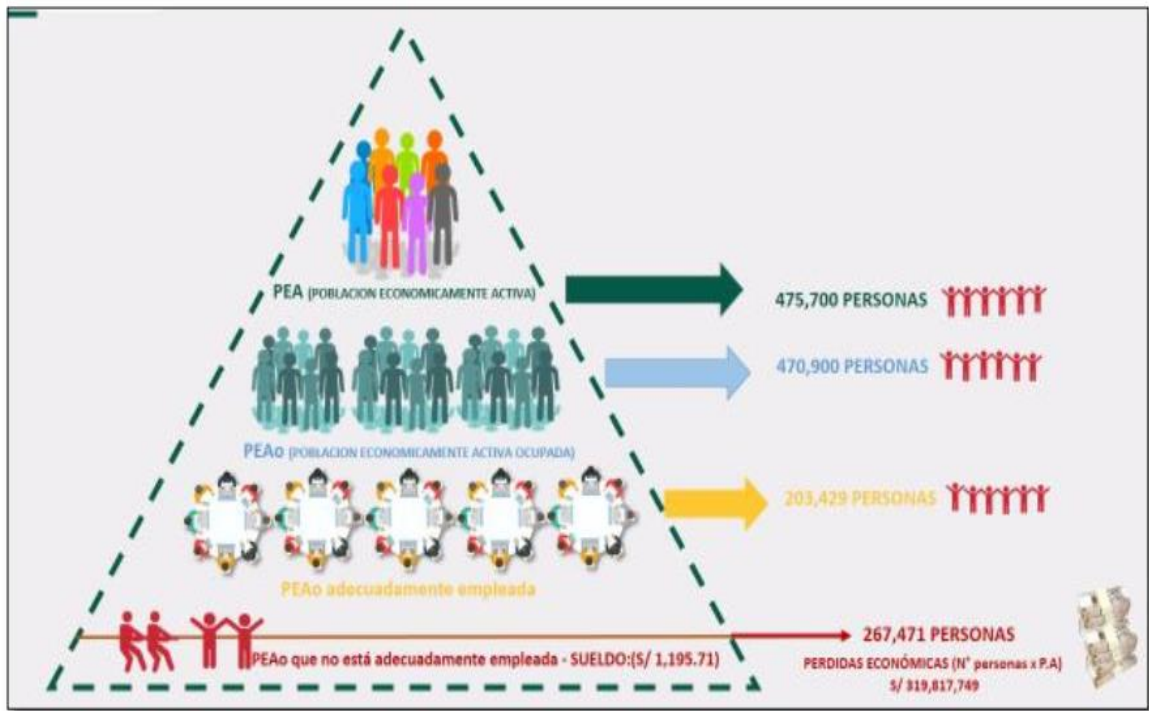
PEA (POBLACION ECONOMICAMENTE ACTIVA)

475,700 PERSONAS

PEAo (POBLACION ECONOMICAMENTE ACTIVA OCUPADA)

470,900 PERSONAS

203,429 PERSONAS

PEAo adecuadamente empleada

PEAo que no está adecuadamente empleada - SUELDO:(S/ 1,195.71)

267,471 PERSONAS

PERDIDAS ECONÓMICAS (N° personas x P.A)

S/ 319,817,749